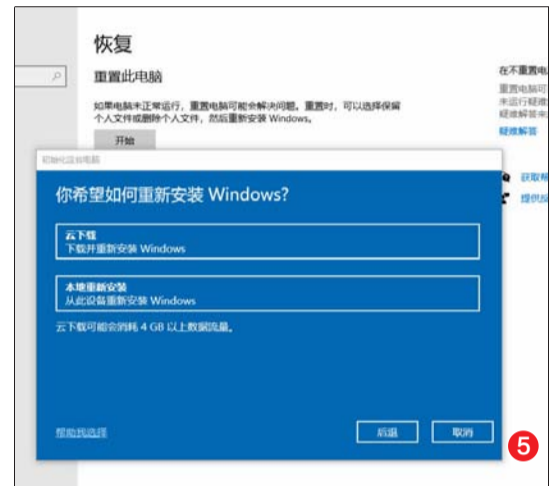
恢复

重置此电脑

如果电脑未正常运行，重置电脑可能会解决问题。重置时，可以选择保留个人文件或删除个人文件，然后重新安装 Windows。

开始

在不重置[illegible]

重置电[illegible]
来运行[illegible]
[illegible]

疑难解答

获取帮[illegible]

提供反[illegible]

初始化这台电脑

你希望如何重新安装 Windows?

云下载
下载并重新安装 Windows

本地重新安装
从此设备重新安装 Windows

云下载可能会消耗 4 GB 以上数据流量。

帮助我选择

后退

取消

5